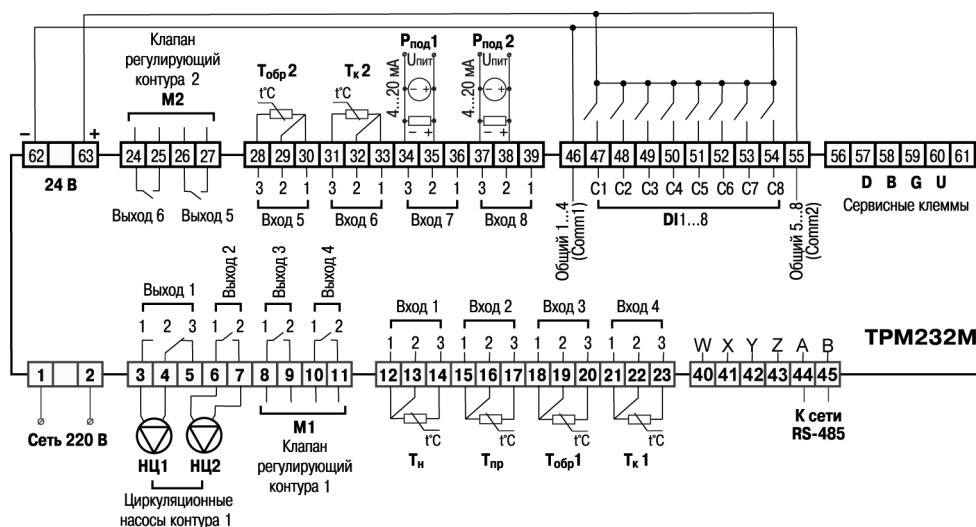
Клапан регулирующий контура 2
M2

$T_{обр}$2
t°C

$T_к$2
t°C

$P_{под}$1
$U_{пит}$
4...20 мА

$P_{под}$2
$U_{пит}$
4...20 мА

− +

| 62 | | 63 | 24 | 25 | 26 | 27 | 28 | 29 | 30 | 31 | 32 | 33 | 34 | 35 | 36 | 37 | 38 | 39 | 46 | 47 | 48 | 49 | 50 | 51 | 52 | 53 | 54 | 55 | 56 | 57 | 58 | 59 | 60 | 61 |
|---|---|---|---|---|---|---|---|---|---|---|---|---|---|---|---|---|---|---|---|---|---|---|---|---|---|---|---|---|---|---|---|---|---|---|

24 В

Выход 6 Выход 5

3 2 1 3 2 1 3 2 1 3 2 1
Вход 5 Вход 6 Вход 7 Вход 8

C1 C2 C3 C4 C5 C6 C7 C8
DI1...8
Общий 1...4 (Comm1)
Общий 5...8 (Comm2)

D B G U
Сервисные клеммы

Выход 1 Выход 2 Выход 3 Выход 4
1 2 3 1 2 1 2 1 2

Вход 1 Вход 2 Вход 3 Вход 4
1 2 3 1 2 3 1 2 3 1 2 3

W X Y Z A B

ТРМ232М

| 1 | | 2 | 3 | 4 | 5 | 6 | 7 | 8 | 9 | 10 | 11 | 12 | 13 | 14 | 15 | 16 | 17 | 18 | 19 | 20 | 21 | 22 | 23 | 40 | 41 | 42 | 43 | 44 | 45 |
|---|---|---|---|---|---|---|---|---|---|---|---|---|---|---|---|---|---|---|---|---|---|---|---|---|---|---|---|---|---|

Сеть 220 В

НЦ1 НЦ2
Циркуляционные насосы контура 1

M1
Клапан регулирующий контура 1

t°C t°C t°C t°C
$T_н$ $T_{пр}$ $T_{обр}$1 $T_к$1

К сети RS-485